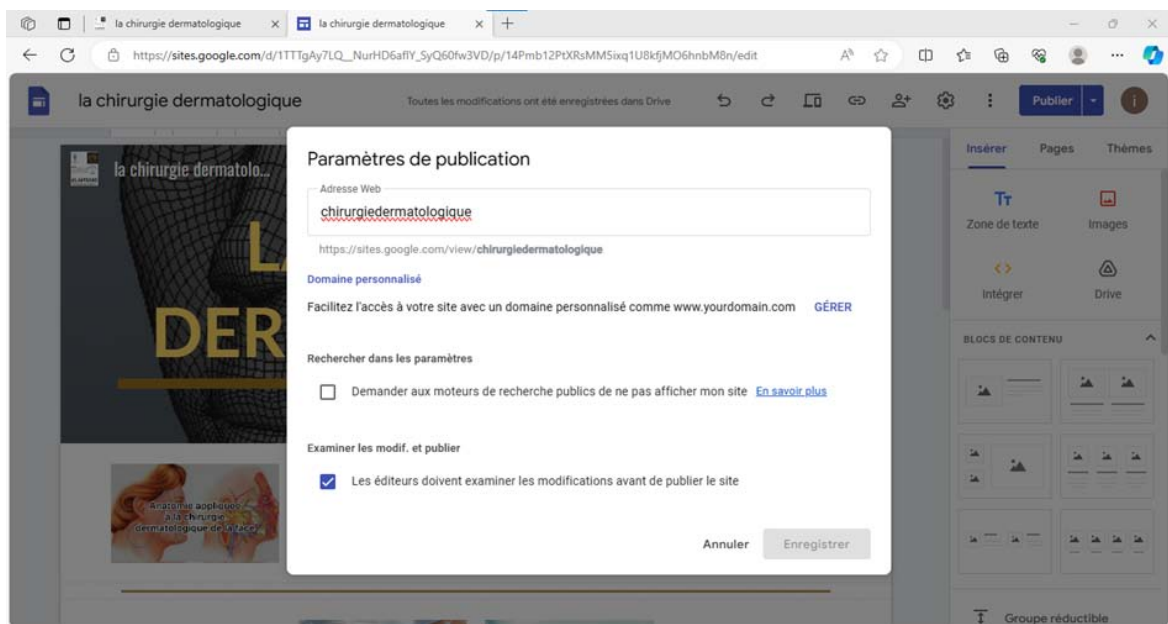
la chirurgie dermatologique × la chirurgie dermatologique × +

https://sites.google.com/d/1TTTgAy7LQ_NurHD6afIY_SyQ60fw3VD/p/14Pmb12PtXRsMM5ixq1U8kfjMO6hnbM8n/edit

la chirurgie dermatologique Toutes les modifications ont été enregistrées dans Drive Publier

la chirurgie dermatolo...

L
DER

Anatomie appliquée à la chirurgie dermatologique de la face

Paramètres de publication

Adresse Web
chirurgiedermatologique

https://sites.google.com/view/chirurgiedermatologique

Domaine personnalisé

Facilitez l'accès à votre site avec un domaine personnalisé comme www.yourdomain.com GÉRER

Rechercher dans les paramètres

Demander aux moteurs de recherche publics de ne pas afficher mon site En savoir plus

Examiner les modif. et publier

Les éditeurs doivent examiner les modifications avant de publier le site

Annuler Enregistrer

Insérer Pages Thèmes

Zone de texte Images

Intégrer Drive

BLOCS DE CONTENU

Groupe réductible